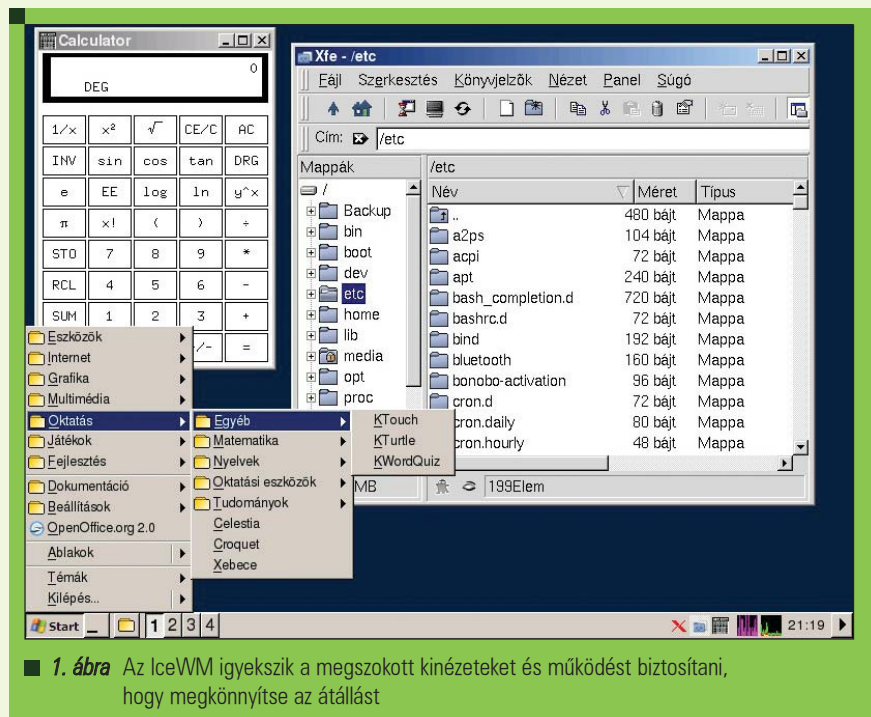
Calculator

0
DEG

1/x x² √‾ CE/C AC
INV sin cos tan DRG
e EE log ln y^x
π x! ( ) ÷
STO 7 8 9 *
RCL 4 5 6 -
SUM 1 2 3 +
+/- =

Xfe - /etc

Fájl Szerkesztés Könyvjelzők Nézet Panel Súgó

Cím: /etc

Mappák
/
Backup
bin
boot
dev
etc
home
lib
media
opt
proc

MB

/etc

| Név | Méret | Típus |
|---|---|---|
| .. | 480 bájt | Mappa |
| a2ps | 104 bájt | Mappa |
| acpi | 72 bájt | Mappa |
| apt | 240 bájt | Mappa |
| bash_completion.d | 720 bájt | Mappa |
| bashrc.d | 72 bájt | Mappa |
| bind | 192 bájt | Mappa |
| bluetooth | 160 bájt | Mappa |
| bonobo-activation | 96 bájt | Mappa |
| cron.d | 72 bájt | Mappa |
| cron.daily | 80 bájt | Mappa |
| cron.hourly | 48 bájt | Mappa |

199Elem

Eszközök
Internet
Grafika
Multimédia
Oktatás
Játékok
Fejlesztés
Dokumentáció
Beállítások
OpenOffice.org 2.0
Ablakok
Témák
Kilépés...

Egyéb
Matematika
Nyelvek
Oktatási eszközök
Tudományok
Celestia
Croquet
Xebece

KTouch
KTurtle
KWordQuiz

Start 1 2 3 4 21:19

1. ábra Az IceWM igyekszik a megszokott kinézeteket és működést biztosítani, hogy megkönnyítse az átállást